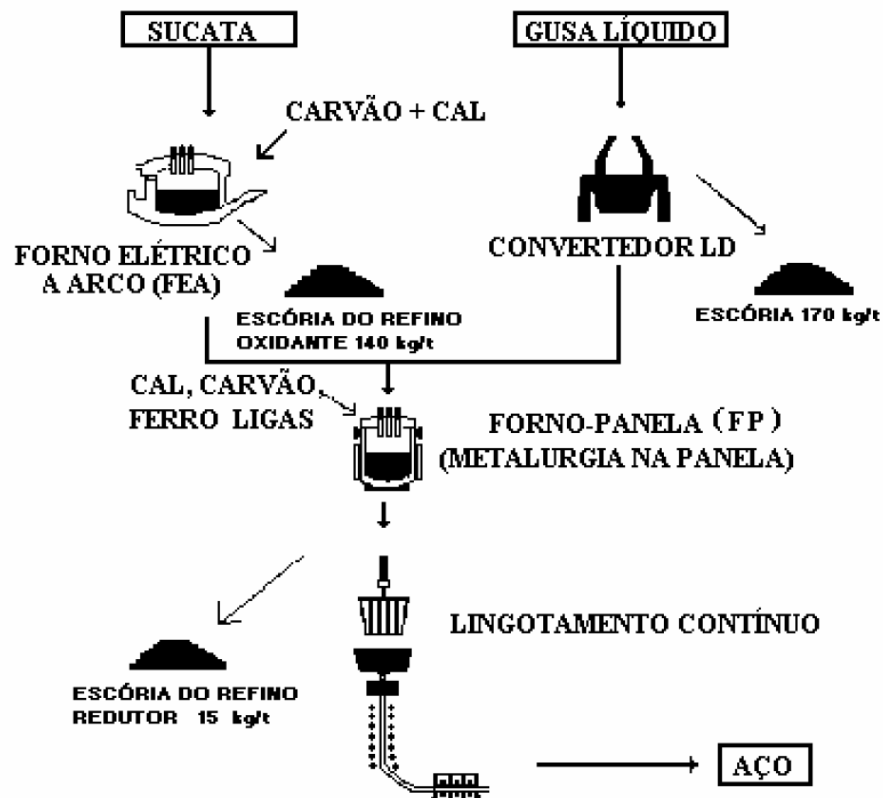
SUCATA

GUSA LÍQUIDO

CARVÃO + CAL

FORNO ELÉTRICO A ARCO (FEA)

CONVERTEDOR LD

ESCÓRIA DO REFINO OXIDANTE 140 kg/t

ESCÓRIA 170 kg/t

CAL, CARVÃO, FERRO LIGAS

FORNO-PANELA (FP) (METALURGIA NA PANELA)

LINGOTAMENTO CONTÍNUO

ESCÓRIA DO REFINO REDUTOR 15 kg/t

AÇO